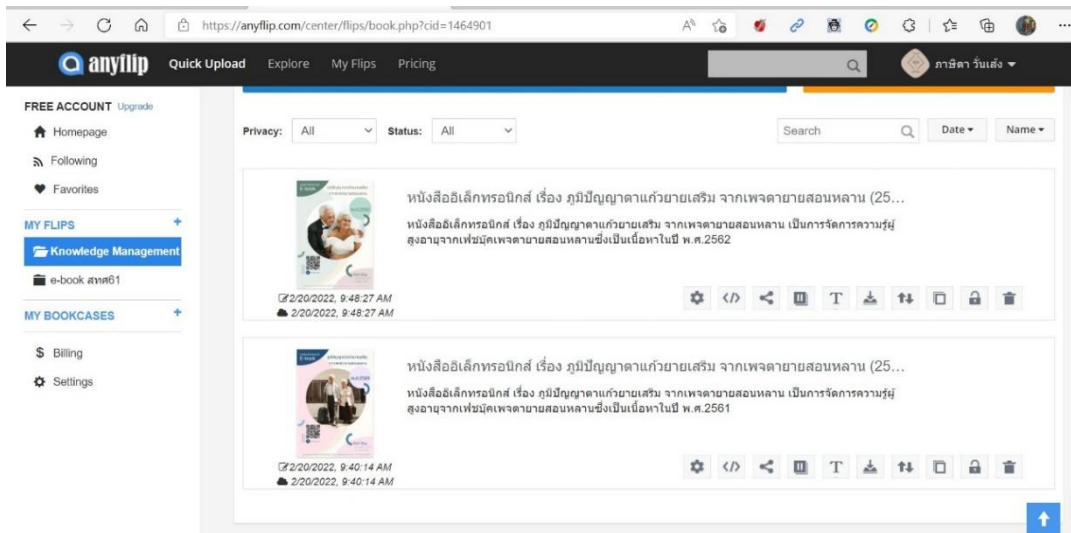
https://anyflip.com/center/flips/book.php?cid=1464901

anyflip Quick Upload Explore My Flips Pricing

ภาชิดา วันเส่ง

FREE ACCOUNT Upgrade

Homepage

Following

Favorites

MY FLIPS +

Knowledge Management

e-book สทศ61

MY BOOKCASES +

Billing

Settings

Privacy: All Status: All Search Date Name

หนังสืออิเล็กทรอนิกส์ เรื่อง ภูมิปัญญาตาแก้วยายเสริม จากเพจตายายสอนหลาน (25...

หนังสืออิเล็กทรอนิกส์ เรื่อง ภูมิปัญญาตาแก้วยายเสริม จากเพจตายายสอนหลาน เป็นการจัดการความรู้ผู้สูงอายุจากเฟซบุ๊คเพจตายายสอนหลานซึ่งเป็นเนื้อหาในปี พ.ศ.2562

2/20/2022, 9:48:27 AM
2/20/2022, 9:48:27 AM

หนังสืออิเล็กทรอนิกส์ เรื่อง ภูมิปัญญาตาแก้วยายเสริม จากเพจตายายสอนหลาน (25...

หนังสืออิเล็กทรอนิกส์ เรื่อง ภูมิปัญญาตาแก้วยายเสริม จากเพจตายายสอนหลาน เป็นการจัดการความรู้ผู้สูงอายุจากเฟซบุ๊คเพจตายายสอนหลานซึ่งเป็นเนื้อหาในปี พ.ศ.2561

2/20/2022, 9:40:14 AM
2/20/2022, 9:40:14 AM